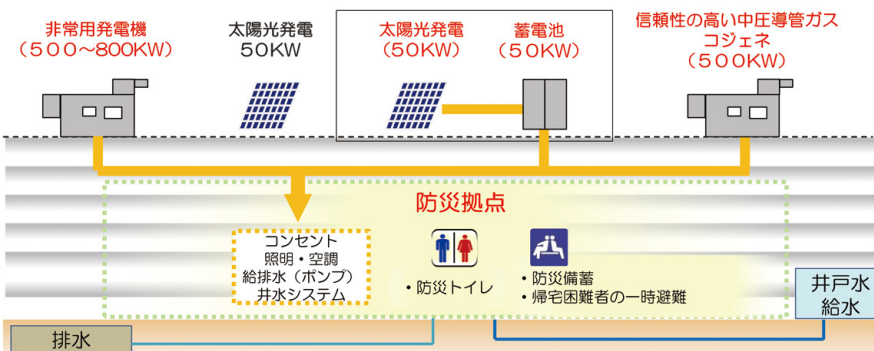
非常用発電機
（５００～８００KW）

太陽光発電
５０KW

太陽光発電
（５０KW）

蓄電池
（５０KW）

信頼性の高い中圧導管ガス
コジェネ
（５００KW）

防災拠点

コンセント
照明・空調
給排水（ポンプ）
井水システム

・防災トイレ

・防災備蓄
・帰宅困難者の一時避難

井戸水
給水

排水